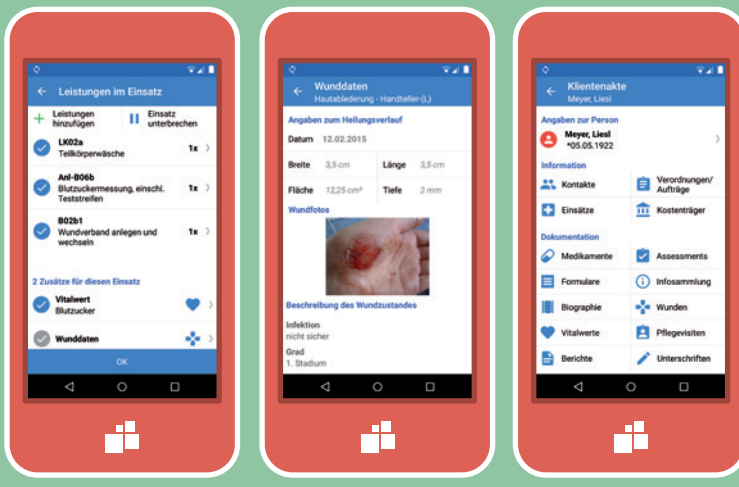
Leistungen im Einsatz

Leistungen hinzufügen

Einsatz unterbrechen

LK02a
Teilkörperwäsche
1x

Anl-B06b
Blutzuckermessung, einschl. Teststreifen
1x

B02b1
Wundverband anlegen und wechseln
1x

2 Zusätze für diesen Einsatz

Vitalwert
Blutzucker

Wunddaten

OK

Wunddaten
Hautablederung - Handteller-(L)

Angaben zum Heilungsverlauf

Datum 12.02.2015

| Breite | 3,5 cm | Länge | 3,5 cm |
|---|---|---|---|
| Fläche | 12,25 cm² | Tiefe | 2 mm |

Wundfotos

Beschreibung des Wundzustandes

Infektion
nicht sicher

Grad
1. Stadium

Klientenakte
Meyer, Liesl

Angaben zur Person

Meyer, Liesl
*05.05.1922

Information

Kontakte

Verordnungen/ Aufträge

Einsätze

Kostenträger

Dokumentation

Medikamente

Assessments

Formulare

Infosammlung

Biographie

Wunden

Vitalwerte

Pflegevisiten

Berichte

Unterschriften